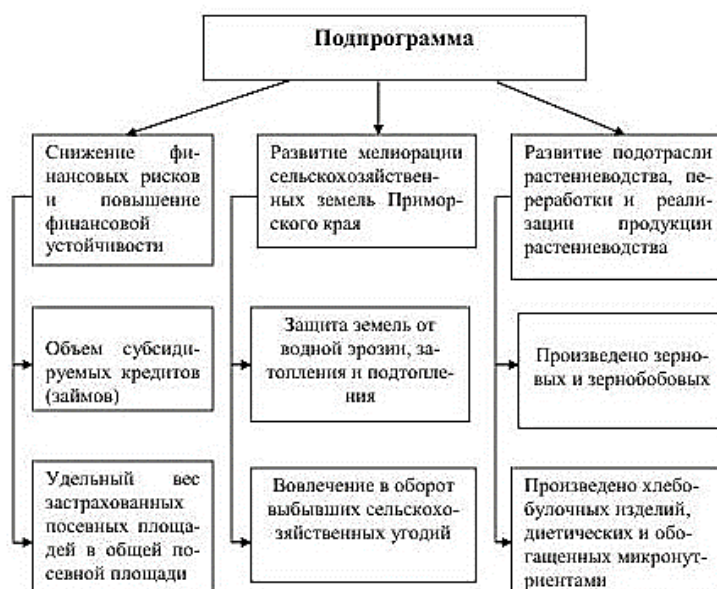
Подпрограмма

Снижение финансовых рисков и повышение финансовой устойчивости

Объем субсидируемых кредитов (займов)

Удельный вес застрахованных посевных площадей в общей посевной площади

Развитие мелиорации сельскохозяйственных земель Приморского края

Защита земель от водной эрозии, затопления и подтопления

Вовлечение в оборот выбывших сельскохозяйственных угодий

Развитие подотрасли растениеводства, переработки и реализации продукции растениеводства

Произведено зерновых и зернобобовых

Произведено хлебобулочных изделий, диетических и обогащенных микронутриентами